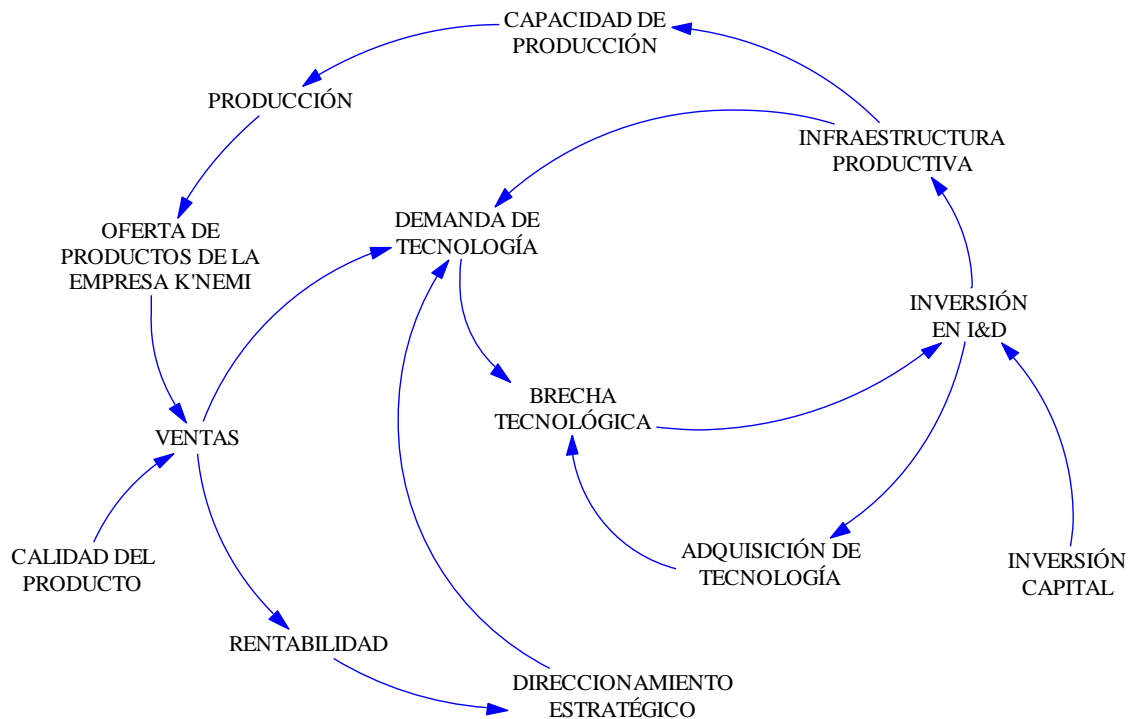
CAPACIDAD DE PRODUCCIÓN

PRODUCCIÓN

INFRAESTRUCTURA PRODUCTIVA

DEMANDA DE TECNOLOGÍA

OFERTA DE PRODUCTOS DE LA EMPRESA K'NEMI

INVERSIÓN EN I&D

BRECHA TECNOLÓGICA

VENTAS

CALIDAD DEL PRODUCTO

ADQUISICIÓN DE TECNOLOGÍA

INVERSIÓN CAPITAL

RENTABILIDAD

DIRECCIONAMIENTO ESTRATÉGICO